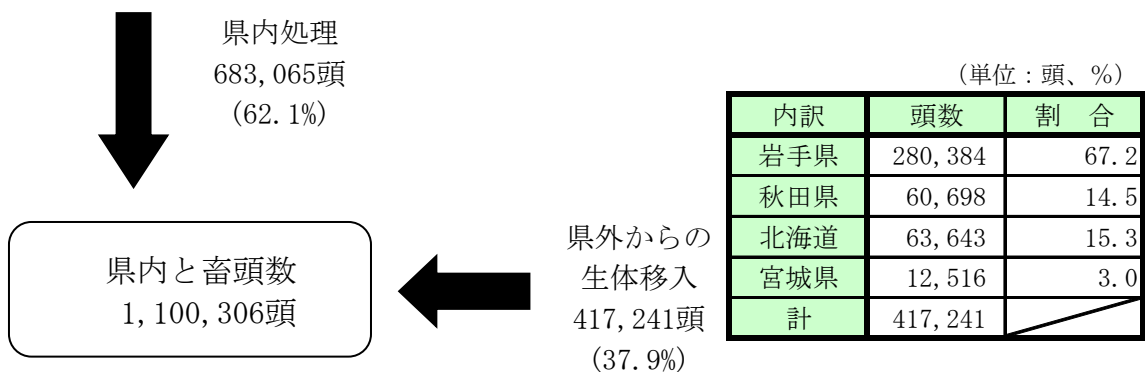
県内処理
683,065頭
(62.1%)

県内と畜頭数
1,100,306頭

県外からの
生体移入
417,241頭
(37.9%)

(単位：頭、%)

| 内訳 | 頭数 | 割　合 |
|---|---|---|
| 岩手県 | 280,384 | 67.2 |
| 秋田県 | 60,698 | 14.5 |
| 北海道 | 63,643 | 15.3 |
| 宮城県 | 12,516 | 3.0 |
| 計 | 417,241 | |